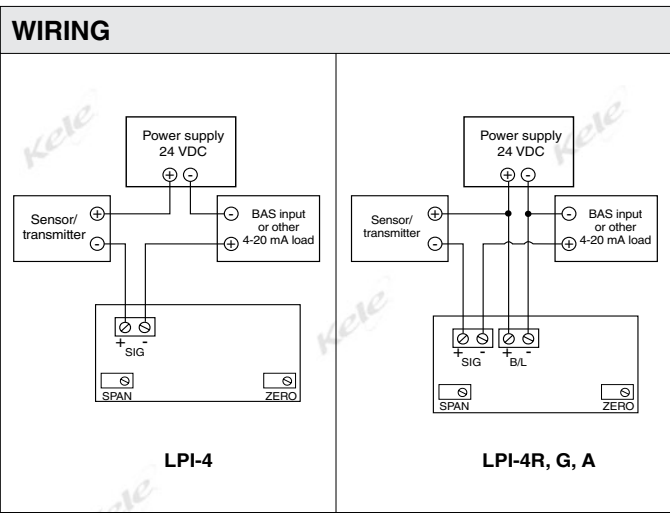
WIRING

Kele

Power supply 24 VDC

⊕ ⊖

Sensor/ transmitter

⊕

⊖

⊖ BAS input or other

⊕ 4-20 mA load

Kele

+ -
SIG

SPAN

ZERO

LPI-4

Kele

Power supply 24 VDC

⊕ ⊖

Sensor/ transmitter

⊕

⊖

⊖ BAS input or other

⊕ 4-20 mA load

+ -
SIG

+ -
B/L

SPAN

ZERO

LPI-4R, G, A